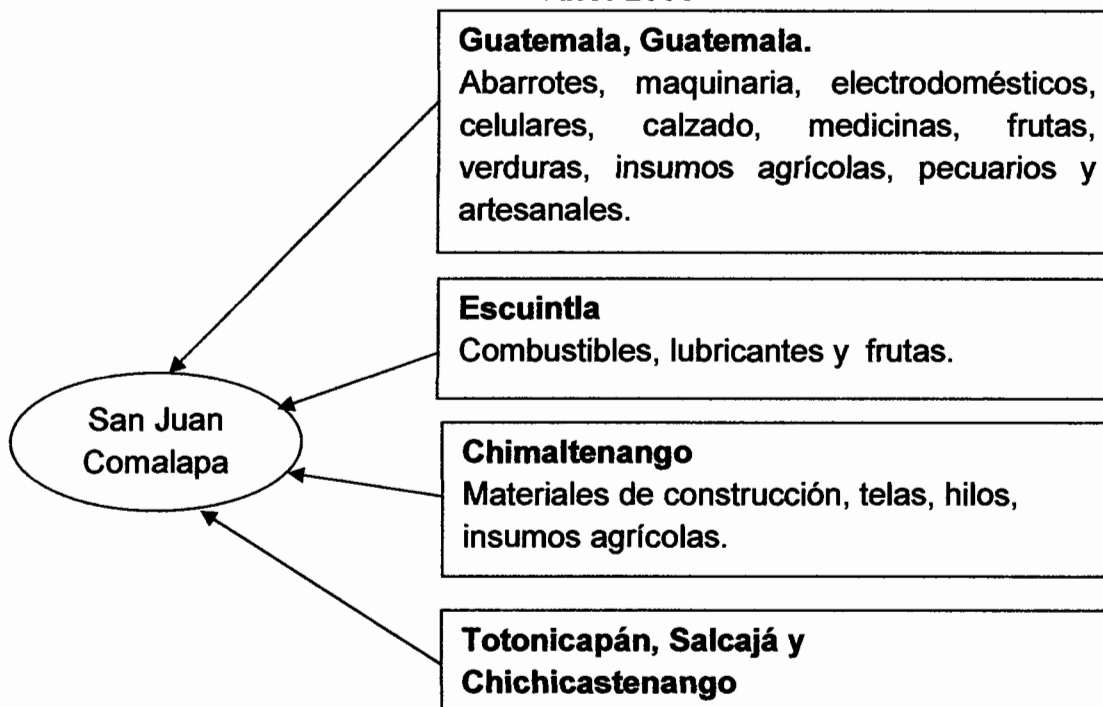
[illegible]

Guatemala, Guatemala.
Abarrotes, maquinaria, electrodomésticos, celulares, calzado, medicinas, frutas, verduras, insumos agrícolas, pecuarios y artesanales.

Escuintla
Combustibles, lubricantes y frutas.

San Juan Comalapa

Chimaltenango
Materiales de construcción, telas, hilos, insumos agrícolas.

Totonicapán, Salcajá y Chichicastenango